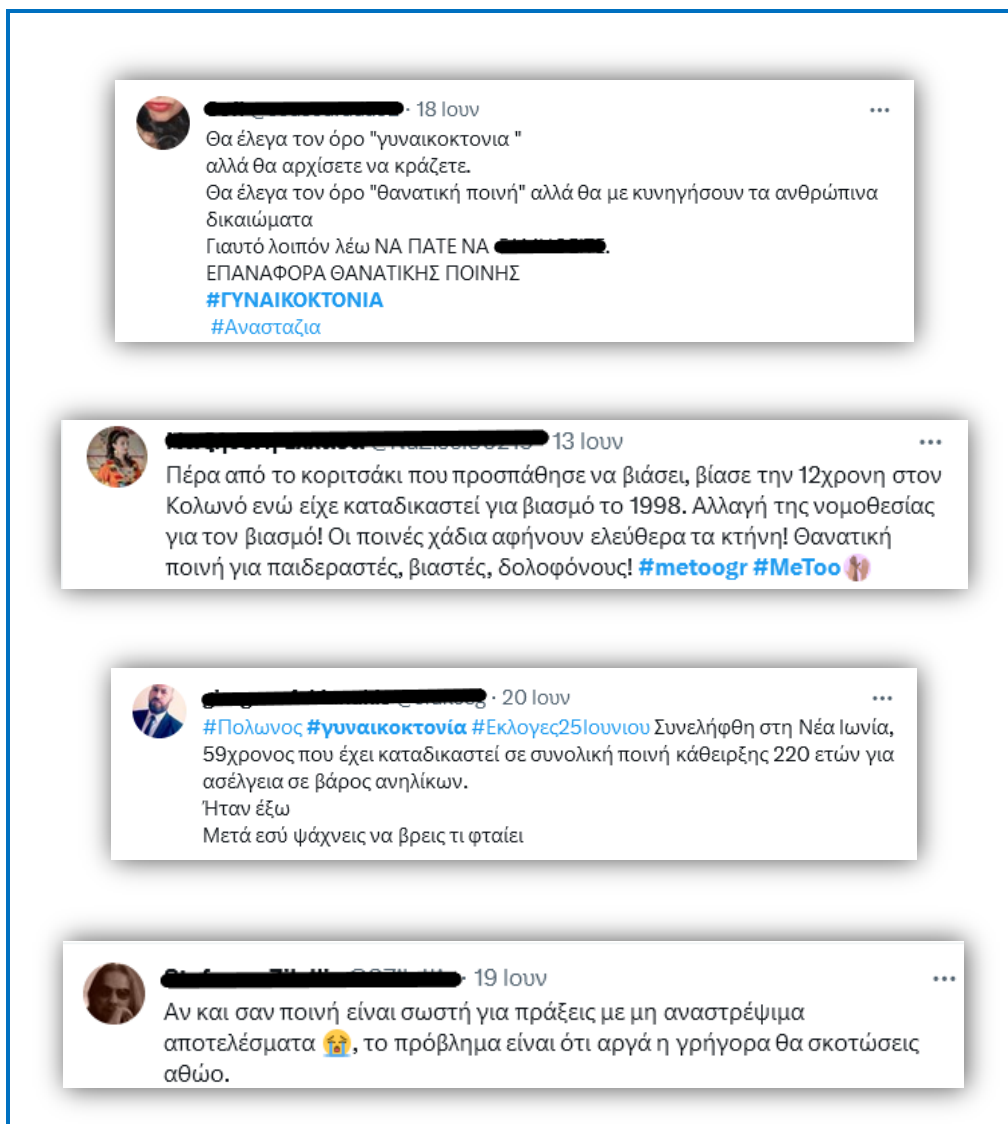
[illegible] · 18 Ιουν

Θα έλεγα τον όρο "γυναικοκτονια "
αλλά θα αρχίσετε να κράζετε.
Θα έλεγα τον όρο "θανατική ποινή" αλλά θα με κυνηγήσουν τα ανθρώπινα δικαιώματα
Γιαυτό λοιπόν λέω ΝΑ ΠΑΤΕ ΝΑ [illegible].
ΕΠΑΝΑΦΟΡΑ ΘΑΝΑΤΙΚΗΣ ΠΟΙΝΗΣ
#ΓΥΝΑΙΚΟΚΤΟΝΙΑ
#Ανασταζια

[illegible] 13 Ιουν

Πέρα από το κοριτσάκι που προσπάθησε να βιάσει, βίασε την 12χρονη στον Κολωνό ενώ είχε καταδικαστεί για βιασμό το 1998. Αλλαγή της νομοθεσίας για τον βιασμό! Οι ποινές χάδια αφήνουν ελεύθερα τα κτήνη! Θανατική ποινή για παιδεραστές, βιαστές, δολοφόνους! #metoogr #MeToo

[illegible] · 20 Ιουν

#Πολωνος #γυναικοκτονία #Εκλογες25Ιουνιου Συνελήφθη στη Νέα Ιωνία, 59χρονος που έχει καταδικαστεί σε συνολική ποινή κάθειρξης 220 ετών για ασέλγεια σε βάρος ανηλίκων.
Ήταν έξω
Μετά εσύ ψάχνεις να βρεις τι φταίει

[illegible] 19 Ιουν

Αν και σαν ποινή είναι σωστή για πράξεις με μη αναστρέψιμα αποτελέσματα 😭, το πρόβλημα είναι ότι αργά η γρήγορα θα σκοτώσεις αθώο.